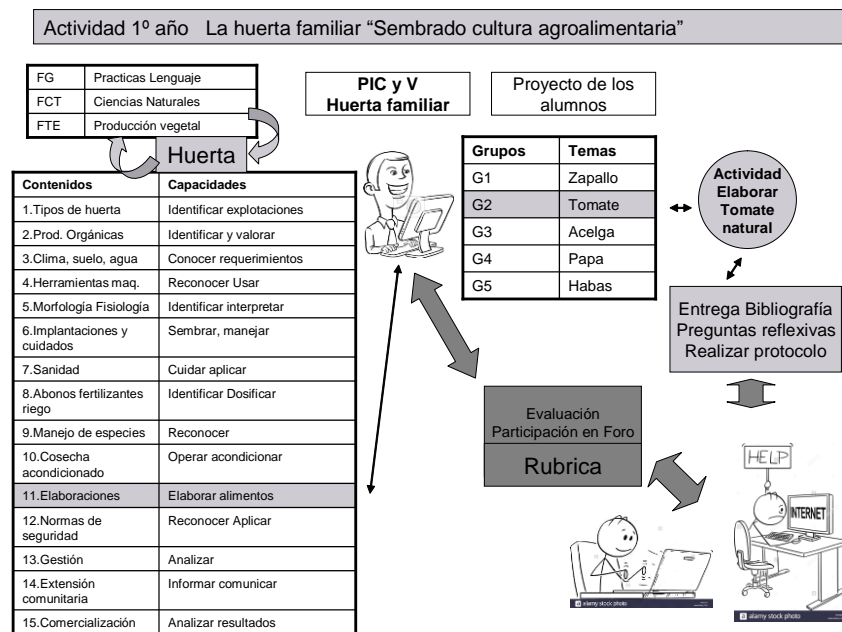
Actividad 1º año La huerta familiar "Sembrado cultura agroalimentaria"

| FG | Practicas Lenguaje |
|---|---|
| FCT | Ciencias Naturales |
| FTE | Producción vegetal |

Huerta

| Contenidos | Capacidades |
|---|---|
| 1.Tipos de huerta | Identificar explotaciones |
| 2.Prod. Orgánicas | Identificar y valorar |
| 3.Clima, suelo, agua | Conocer requerimientos |
| 4.Herramientas maq. | Reconocer Usar |
| 5.Morfología Fisiología | Identificar interpretar |
| 6.Implantaciones y cuidados | Sembrar, manejar |
| 7.Sanidad | Cuidar aplicar |
| 8.Abonos fertilizantes riego | Identificar Dosificar |
| 9.Manejo de especies | Reconocer |
| 10.Cosecha acondicionado | Operar acondicionar |
| 11.Elaboraciones | Elaborar alimentos |
| 12.Normas de seguridad | Reconocer Aplicar |
| 13.Gestión | Analizar |
| 14.Extensión comunitaria | Informar comunicar |
| 15.Comercialización | Analizar resultados |

PIC y V
Huerta familiar

Proyecto de los alumnos

| Grupos | Temas |
|---|---|
| G1 | Zapallo |
| G2 | Tomate |
| G3 | Acelga |
| G4 | Papa |
| G5 | Habas |

Actividad Elaborar Tomate natural

Entrega Bibliografía
Preguntas reflexivas
Realizar protocolo

Evaluación
Participación en Foro

Rubrica

HELP

INTERNET

alamy stock photo

alamy stock photo